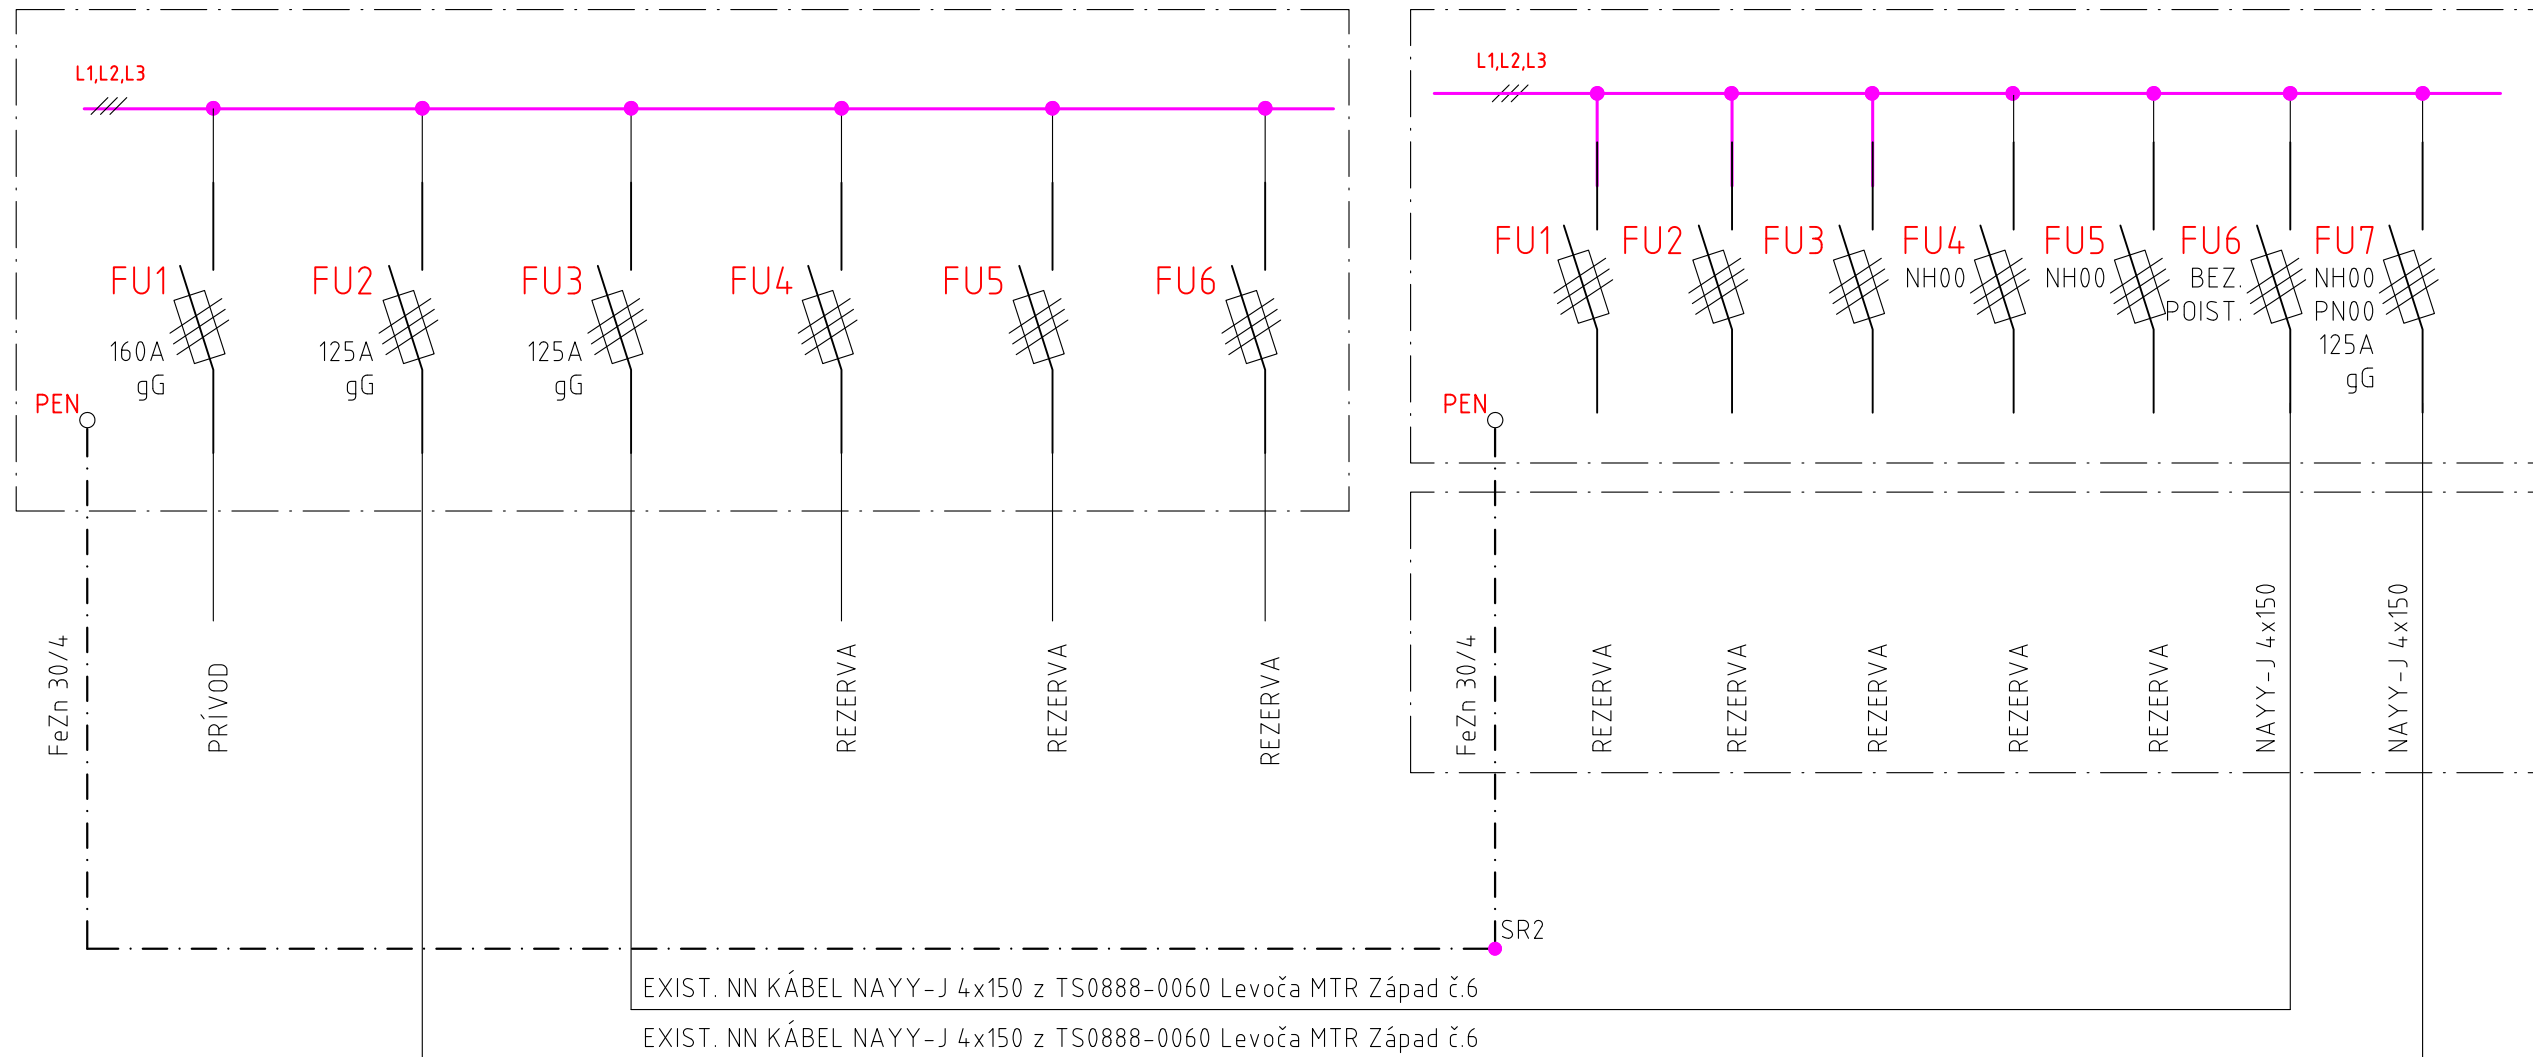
L1,L2,L3

FU1
160A
gG

FU2
125A
gG

FU3
125A
gG

FU4

FU5

FU6

PEN

FeZn 30/4

PRÍVOD

REZERVA

REZERVA

REZERVA

L1,L2,L3

FU1

FU2

FU3

FU4
NH00

FU5
NH00

FU6
BEZ.
POIST.

FU7
NH00
PN00
125A
gG

PEN

FeZn 30/4

REZERVA

REZERVA

REZERVA

REZERVA

REZERVA

NAYY-J 4x150

NAYY-J 4x150

SR2

EXIST. NN KÁBEL NAYY-J 4x150 z TS0888-0060 Levoča MTR Západ č.6

EXIST. NN KÁBEL NAYY-J 4x150 z TS0888-0060 Levoča MTR Západ č.6